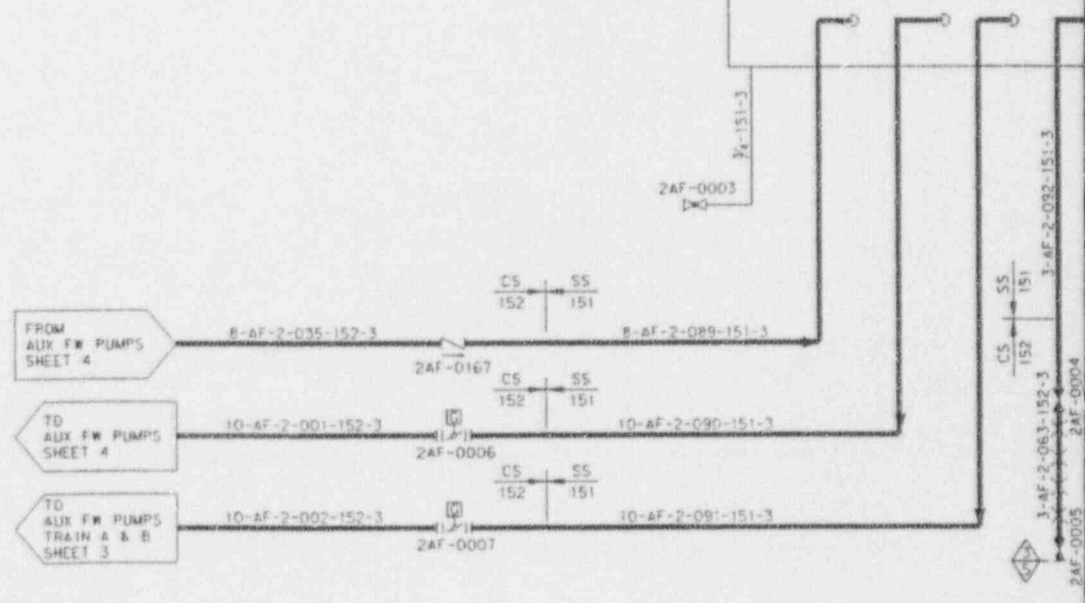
¾-151-3

2AF-0003

3-AF-2-032-151-3

CS
152

SS
151

FROM
AUX FW PUMPS
SHEET 4

8-AF-2-035-152-3

2AF-0167

8-AF-2-089-151-3

CS
152

SS
151

CS
152

SS
151

TO
AUX FW PUMPS
SHEET 4

10-AF-2-001-152-3

2AF-0006

10-AF-2-090-151-3

3-AF-2-063-152-3

2AF-0004

CS
152

SS
151

TO
AUX FW PUMPS
TRAIN A & B
SHEET 3

10-AF-2-002-152-3

2AF-0007

10-AF-2-091-151-3

2AF-0005